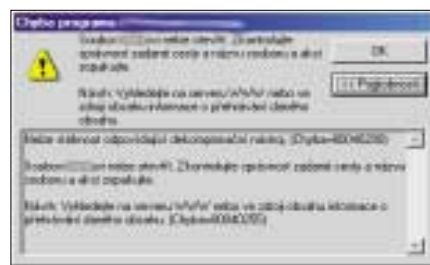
Chyba programu

Soubor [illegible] nelze otevřít. Zkontrolujte správnost zadané cesty a názvu souboru a akci zopakujte.

Návrh: Vyhledejte na serveru WWW nebo ve zdroji obsahu informace o přehrávání daného obsahu.

OK

<< Podrobnosti

Nelze stáhnout odpovídající dekompresní nástroj. (Chyba=80040200)

Soubor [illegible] nelze otevřít. Zkontrolujte správnost zadané cesty a názvu souboru a akci zopakujte.

Návrh: Vyhledejte na serveru WWW nebo ve zdroji obsahu informace o přehrávání daného obsahu. (Chyba=80040255)